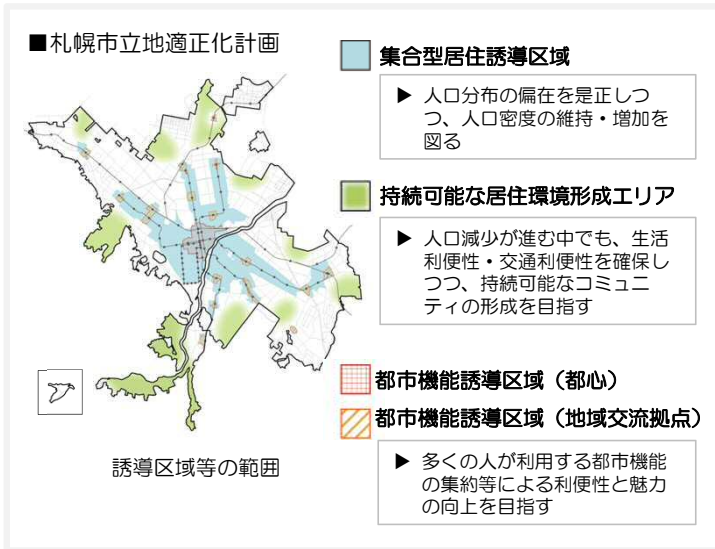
■札幌市立地適正化計画

集合型居住誘導区域

▶ 人口分布の偏在を是正しつつ、人口密度の維持・増加を図る

持続可能な居住環境形成エリア

▶ 人口減少が進む中でも、生活利便性・交通利便性を確保しつつ、持続可能なコミュニティの形成を目指す

都市機能誘導区域（都心）

都市機能誘導区域（地域交流拠点）

▶ 多くの人が利用する都市機能の集約等による利便性と魅力の向上を目指す

誘導区域等の範囲